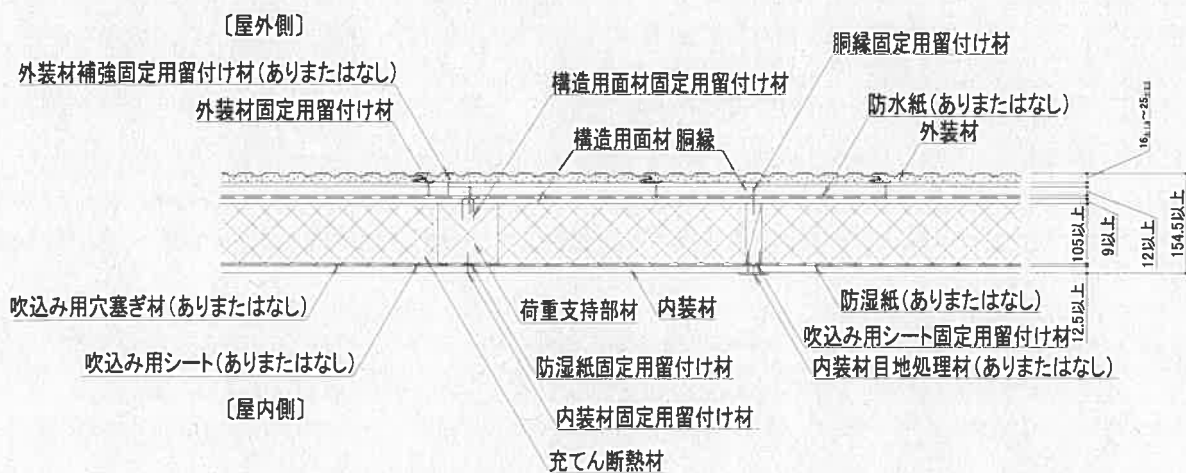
〔屋外側〕

外装材補強固定用留付け材(ありまたはなし)

外装材固定用留付け材

構造用面材固定用留付け材

胴縁固定用留付け材

防水紙(ありまたはなし)

外装材

構造用面材 胴縁

16以上~25以上

154.5以上

12以上

9以上

105以上

12.5以上

吹込み用穴塞ぎ材(ありまたはなし)

荷重支持部材 内装材

防湿紙(ありまたはなし)

吹込み用シート固定用留付け材

吹込み用シート(ありまたはなし)

防湿紙固定用留付け材

内装材目地処理材(ありまたはなし)

〔屋内側〕

内装材固定用留付け材

充てん断熱材